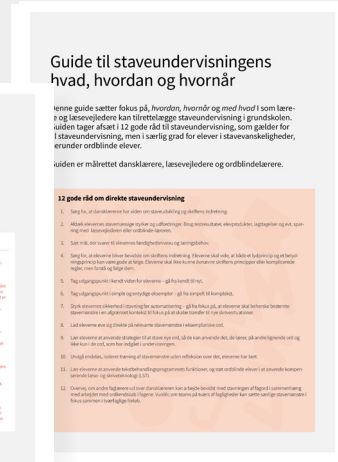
Guide til staveundervisningens hvad, hvordan og hvornår

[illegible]enne guide sætter fokus på, *hvordan*, *hvornår* og *med hvad* I som lære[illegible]e og læsevejledere kan tilrettelægge staveundervisning i grundskolen. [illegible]uiden tager afsæt i 12 gode råd til staveundervisning, som gælder for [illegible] staveundervisning, men i særlig grad for elever i stavevanskeligheder, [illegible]erunder ordblinde elever.

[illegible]uiden er målrettet dansklærere, læsevejledere og ordblindelærere.

12 gode råd om direkte staveundervisning

1. Sæt fokus på staveudvikling og skriftens indretning.
2. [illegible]
3. Sæt mål, der svarer til elevernes færdighedsniveau og læringsbehov.
4. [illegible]
5. Tag udgangspunkt i hvad elever kan – gå fra kendt til nyt.
6. Tag udgangspunkt i simple og entydige eksempler – gå fra simpelt til komplekst.
7. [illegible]
8. Lad eleverne øve sig direkte på relevante stavemønstre i eksempelsorte ord.
9. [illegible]
10. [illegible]
11. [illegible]
12. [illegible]